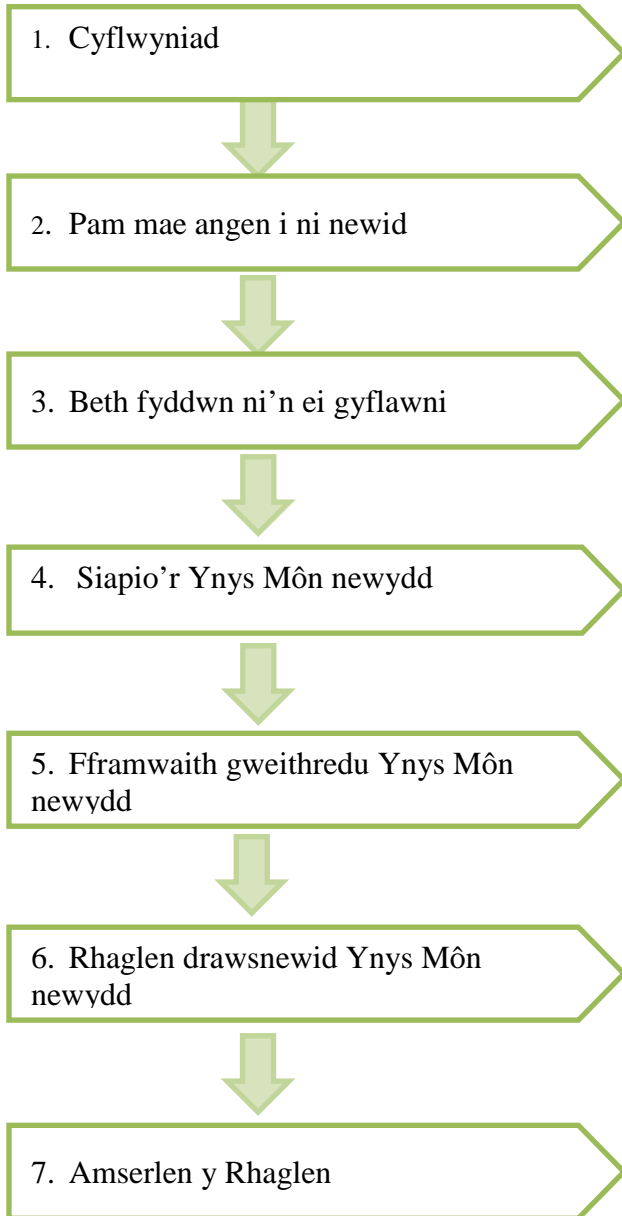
1. Cyflwyniad

2. Pam mae angen i ni newid

3. Beth fyddwn ni’n ei gyflawni

4. Siapio’r Ynys Môn newydd

5. Fframwaith gweithredu Ynys Môn newydd

6. Rhaglen drawsnewid Ynys Môn newydd

7. Amserlen y Rhaglen